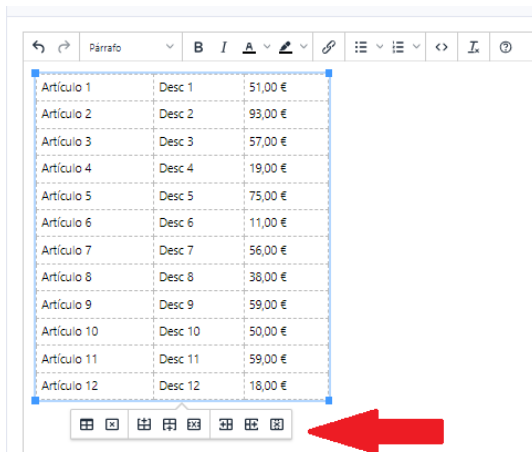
Párrafo

| Artículo 1 | Desc 1 | 51,00 € |
|---|---|---|
| Artículo 2 | Desc 2 | 93,00 € |
| Artículo 3 | Desc 3 | 57,00 € |
| Artículo 4 | Desc 4 | 19,00 € |
| Artículo 5 | Desc 5 | 75,00 € |
| Artículo 6 | Desc 6 | 11,00 € |
| Artículo 7 | Desc 7 | 56,00 € |
| Artículo 8 | Desc 8 | 38,00 € |
| Artículo 9 | Desc 9 | 59,00 € |
| Artículo 10 | Desc 10 | 50,00 € |
| Artículo 11 | Desc 11 | 59,00 € |
| Artículo 12 | Desc 12 | 18,00 € |